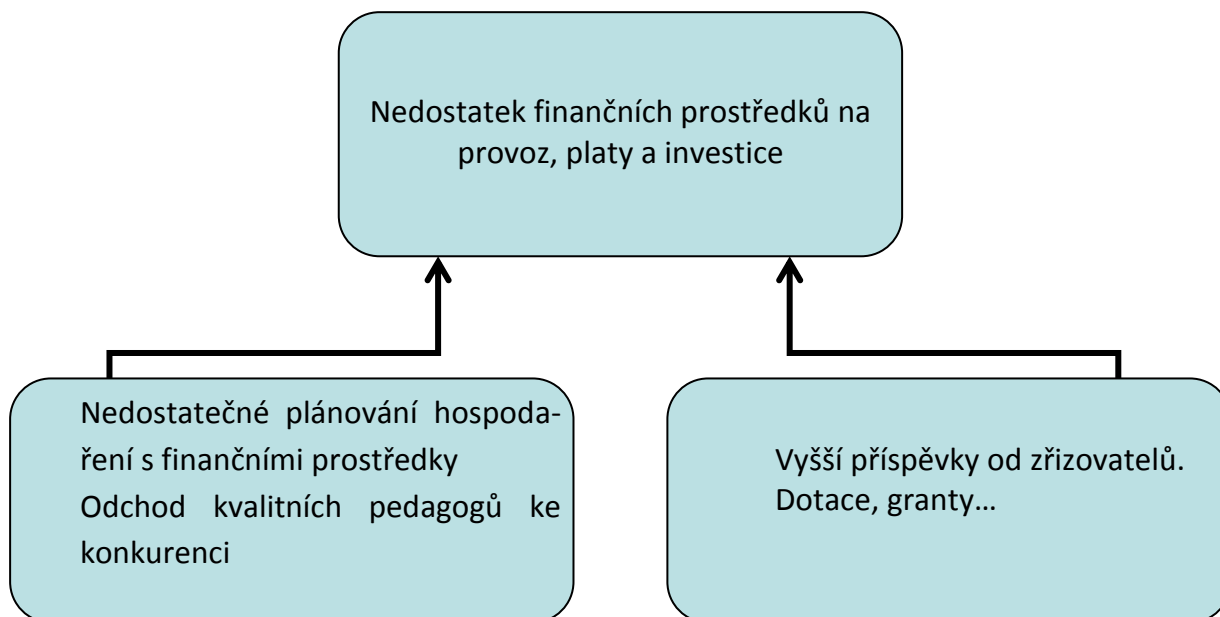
Nedostatek finančních prostředků na provoz, platy a investice

Nedostatečné plánování hospodaření s finančními prostředky
Odchod kvalitních pedagogů ke konkurenci

Vyšší příspěvky od zřizovatelů.
Dotace, granty…